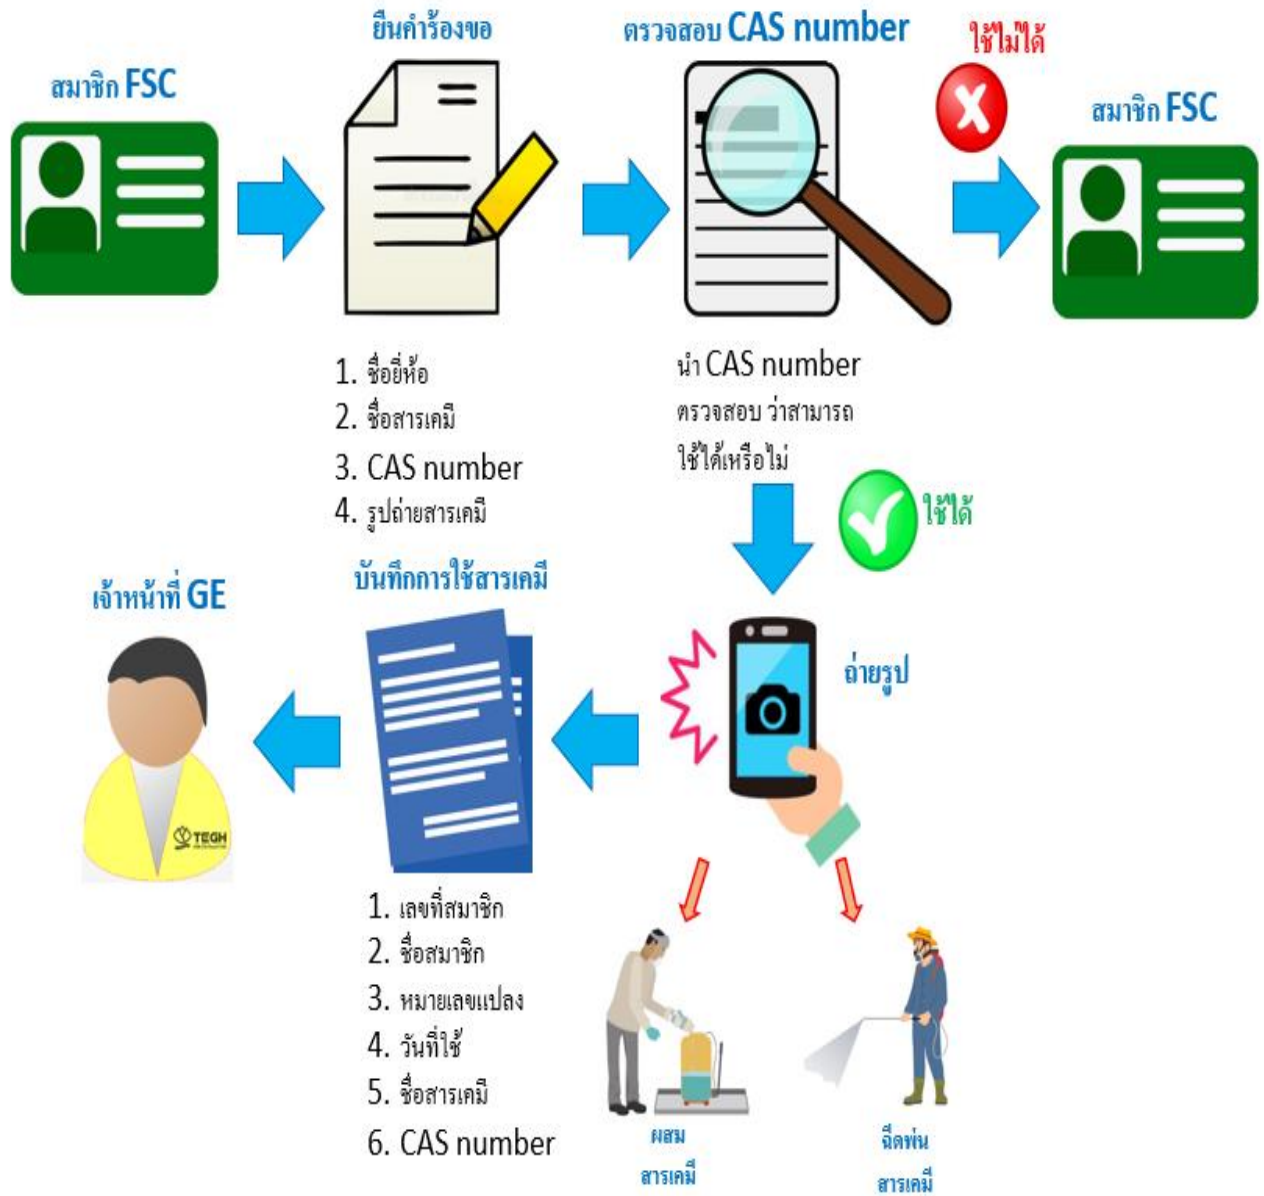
สมาชิก FSC

ยื่นคำร้องขอ

1. ชื่อยี่ห้อ
2. ชื่อสารเคมี
3. CAS number
4. รูปถ่ายสารเคมี

ตรวจสอบ CAS number

นำ CAS number ตรวจสอบ ว่าสามารถใช้ได้หรือไม่

ใช้ไม่ได้

สมาชิก FSC

ใช้ได้

ถ่ายรูป

ผสม สารเคมี

ฉีดพ่น สารเคมี

บันทึกการใช้สารเคมี

1. เลขที่สมาชิก
2. ชื่อสมาชิก
3. หมายเลขแปลง
4. วันที่ใช้
5. ชื่อสารเคมี
6. CAS number

เจ้าหน้าที่ GE

TEGH